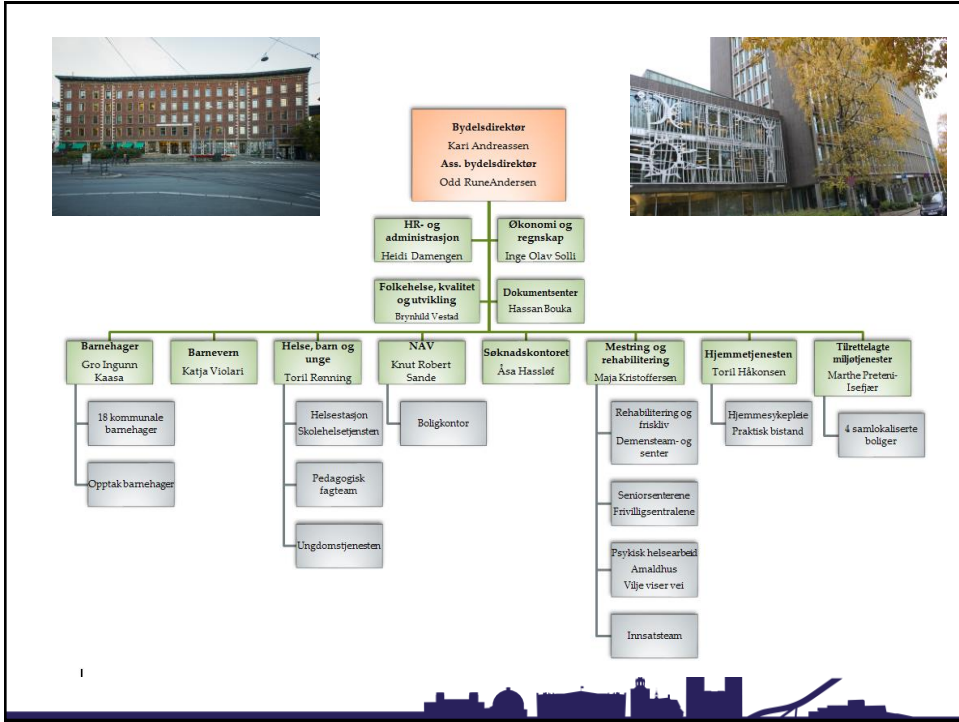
**Bydelsdirektør**
Kari Andreassen
**Ass. bydelsdirektør**
Odd RuneAndersen

**HR- og administrasjon**
Heidi Damengen

**Økonomi og regnskap**
Inge Olav Solli

**Folkehelse, kvalitet og utvikling**
Brynhild Vestad

**Dokumentsenter**
Hassan Bouka

**Barnehager**
Gro Ingunn Kaasa

18 kommunale barnehager

Opptak barnehager

**Barnevern**
Katja Violari

**Helse, barn og unge**
Toril Rønning

Helsestasjon Skolehelsetjensten

Pedagogisk fagteam

Ungdomstjenesten

**NAV**
Knut Robert Sande

Boligkontor

**Søknadskontoret**
Åsa Hassløf

**Mestring og rehabilitering**
Maja Kristoffersen

Rehabilitering og friskliv
Demensteam- og senter

Seniorsenterene
Frivilligsentralene

Psykisk helsearbeid
Amaldhus
Vilje viser vei

Innsatsteam

**Hjemmetjenesten**
Toril Håkonsen

Hjemmesykepleie
Praktisk bistand

**Tilrettelagte miljøtjenester**
Marthe Preteni-Isefjær

4 samlokaliserte boliger